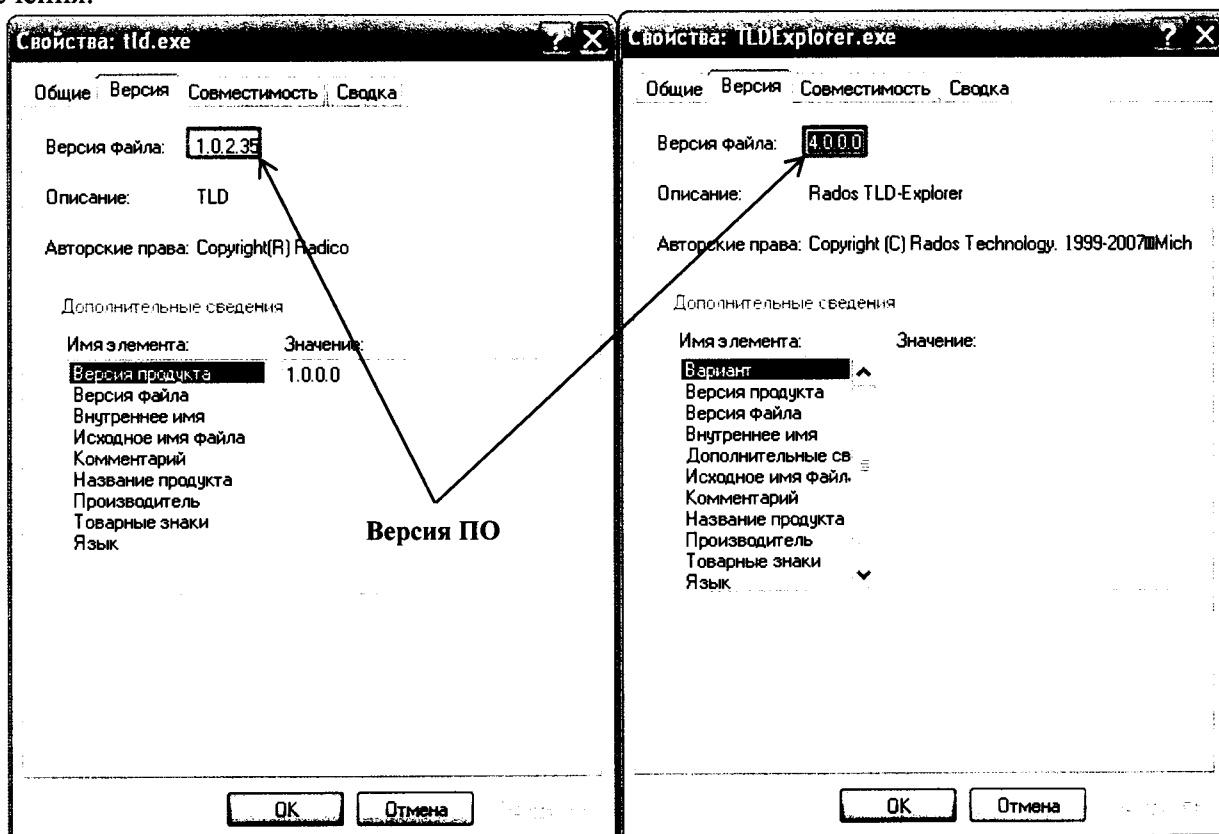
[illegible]

Свойства: tld.exe

Общие Версия Совместимость Сводка

Версия файла: 1.0.2.35

Описание: TLD

Авторские права: Copyright(R) Radico

Дополнительные сведения

Имя элемента: Значение:

Версия продукта 1.0.0.0
Версия файла
Внутреннее имя
Исходное имя файла
Комментарий
Название продукта
Производитель
Товарные знаки
Язык

OK Отмена

Версия ПО

Свойства: TLDExplorer.exe

Общие Версия Совместимость Сводка

Версия файла: 4.0.0.0

Описание: Rados TLD-Explorer

Авторские права: Copyright (C) Rados Technology. 1999-2007 Mich

Дополнительные сведения

Имя элемента: Значение:

Вариант
Версия продукта
Версия файла
Внутреннее имя
Дополнительные св
Исходное имя файл
Комментарий
Название продукта
Производитель
Товарные знаки
Язык

OK Отмена